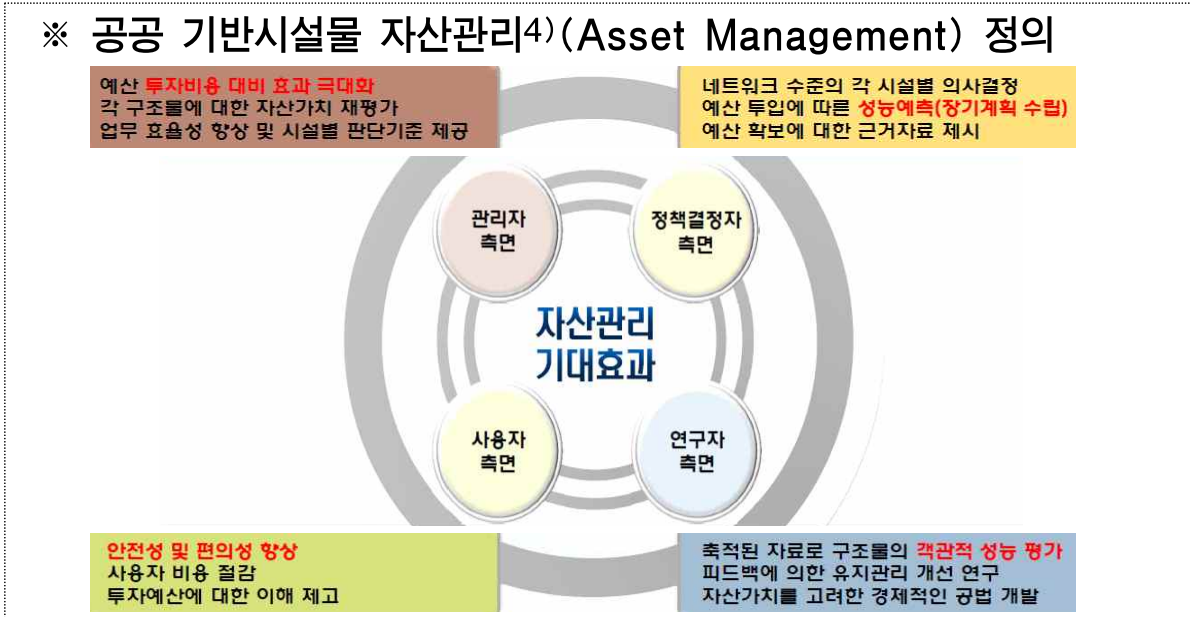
※ 공공 기반시설물 자산관리4)(Asset Management) 정의

예산 투자비용 대비 효과 극대화
각 구조물에 대한 자산가치 재평가
업무 효율성 향상 및 시설별 판단기준 제공

네트워크 수준의 각 시설별 의사결정
예산 투입에 따른 성능예측(장기계획 수립)
예산 확보에 대한 근거자료 제시

관리자 측면

정책결정자 측면

자산관리 기대효과

사용자 측면

연구자 측면

안전성 및 편의성 향상
사용자 비용 절감
투자예산에 대한 이해 제고

축적된 자료로 구조물의 객관적 성능 평가
피드백에 의한 유지관리 개선 연구
자산가치를 고려한 경제적인 공법 개발